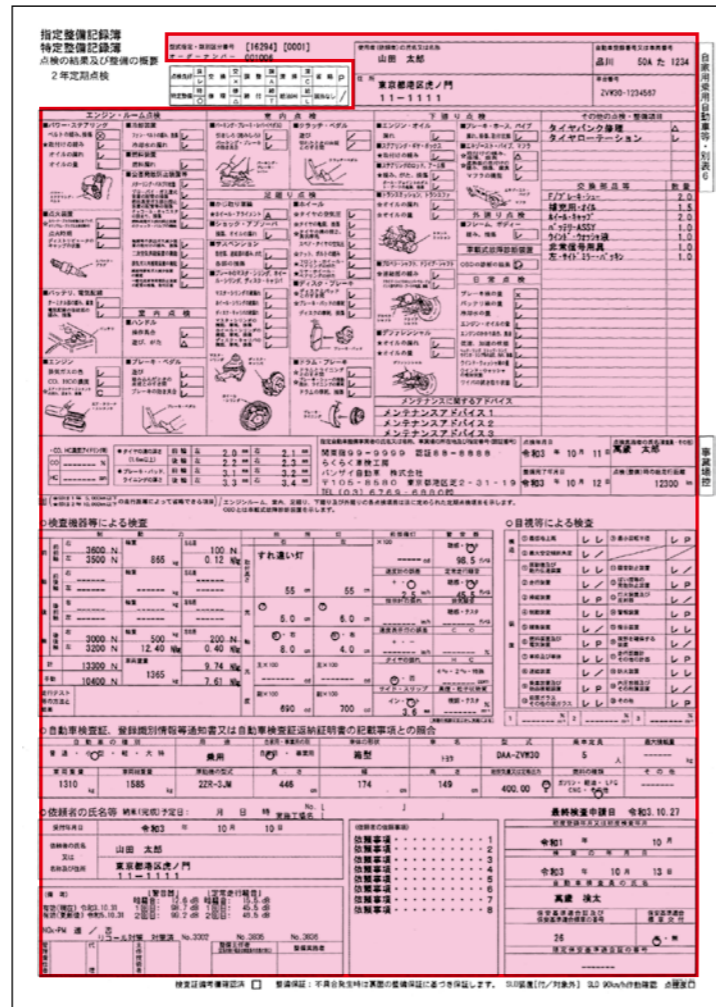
指定整備記録簿
特定整備記録簿
点検の結果及び整備の概要
2年定期点検

[16294] [0001]
オーダーナンバー 001006

山田 太郎

品川 50A た 1234

住所
東京都港区虎ノ門
11-1111

ZVW30-1234567

自家用乗用自動車等・別表6

エンジン・ルーム点検
室内点検
下回り点検
その他の点検・整備項目

タイヤパンク修理
タイヤローテーション

交換部品等 数量
F/ブレーキシュー 2.0
補充用・オイル 1.5
ホイール・キャップ 2.0
バッテリーASSY 1.0
ウインド・ウォッシャ液 1.0
非常信号用具 1.0
左・サイド・ミラー・ハーネス 1.0

足回り点検
外回り点検
日常点検

メンテナンスに関するアドバイス
メンテナンスアドバイス1
メンテナンスアドバイス2
メンテナンスアドバイス3

関東99-9999 認証88-8888
らくらく車検工房
パンザイ自動車 株式会社
〒105-8580 東京都港区芝2-31-19
TEL[03]6769-6800

令和3年 10月 11日 真壁 太郎
令和3年 10月 12日 12300 km

事業場控

○検査機器等による検査
3600 N
3500 N
865
100 N
0.12
すれ違い灯
55
55
3000 N
3200 N
500
12.40
200 N
0.40
13300 N
10400 N
1365
9.74
7.61
98.5
6.0
6.0
8.0
4.0
690
700

○目視等による検査

○自動車検査証、登録識別情報等通知書又は自動車検査証返納証明書の記載事項との照合
乗用
箱型
DAA-ZVW30
5
1310
1585
2ZR-3JM
446
174
149
400.00

○依頼者の氏名等
令和3年 10月 10日
山田 太郎
東京都港区虎ノ門
11-1111

依頼事項 1
依頼事項 2
依頼事項 3
依頼事項 4
依頼事項 5
依頼事項 6
依頼事項 7
依頼事項 8

最終検査申請日 令和3.10.27
令和1年 10月
令和3年 10月 13日
真壁 恭太
26

検査証備考欄確認済 □ 整備保証:不具合発生時は裏面の整備保証に基づき保証します。